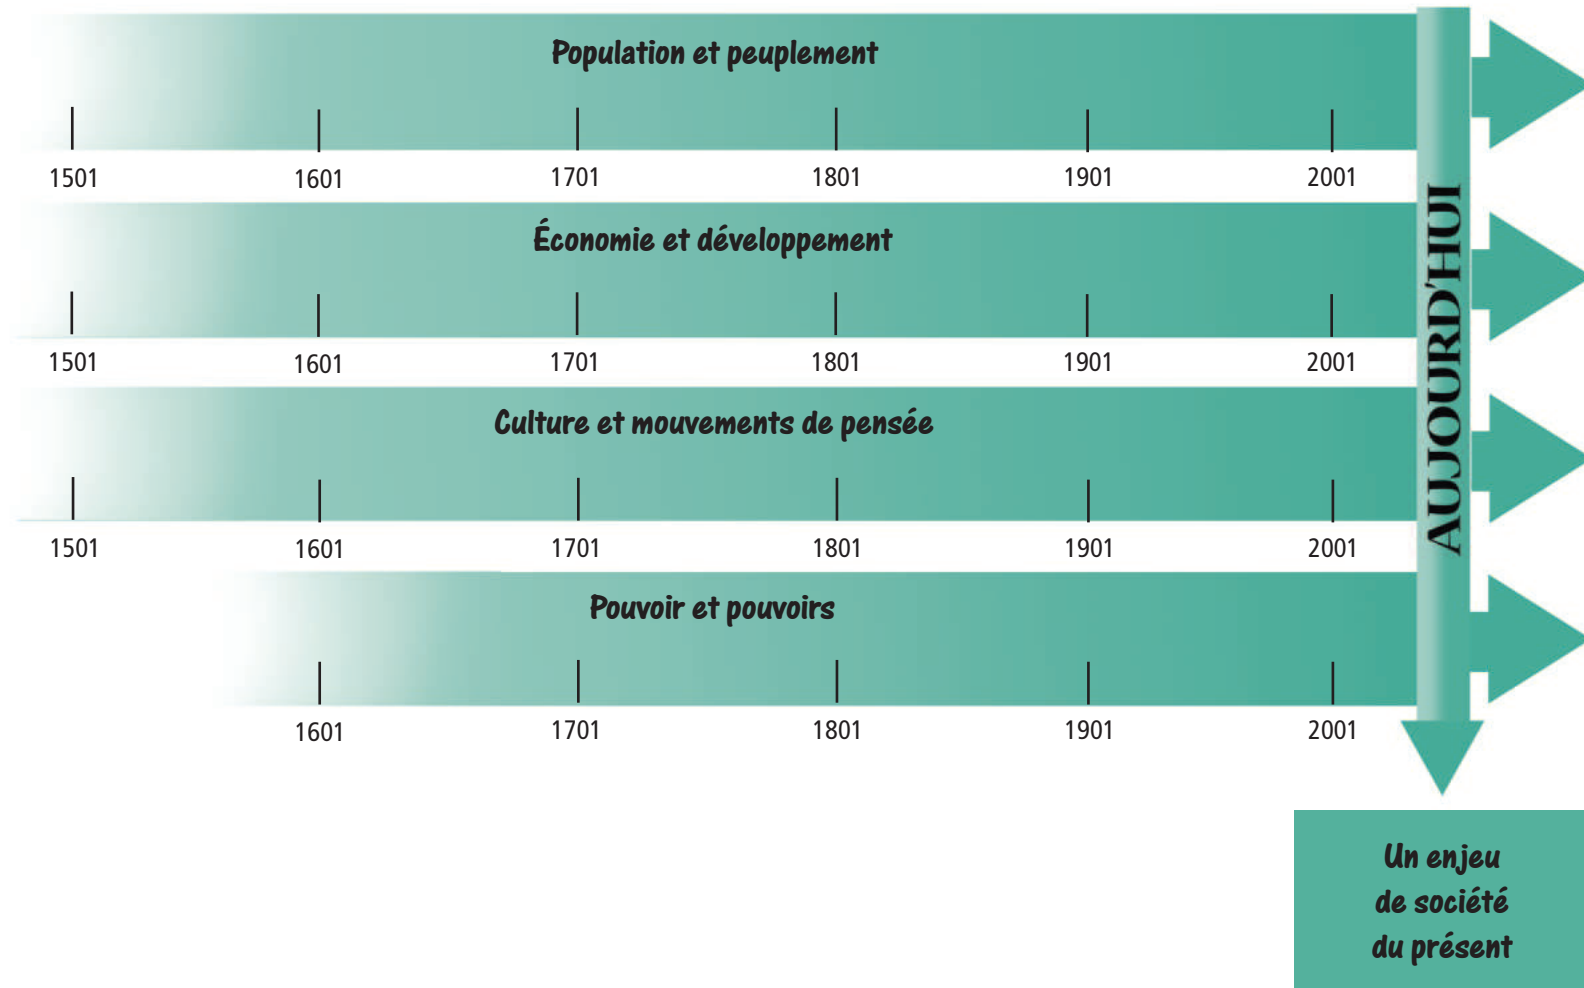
Population et peuplement

1501 1601 1701 1801 1901 2001

Économie et développement

1501 1601 1701 1801 1901 2001

Culture et mouvements de pensée

1501 1601 1701 1801 1901 2001

Pouvoir et pouvoirs

1601 1701 1801 1901 2001

AUJOURD'HUI

Un enjeu de société du présent